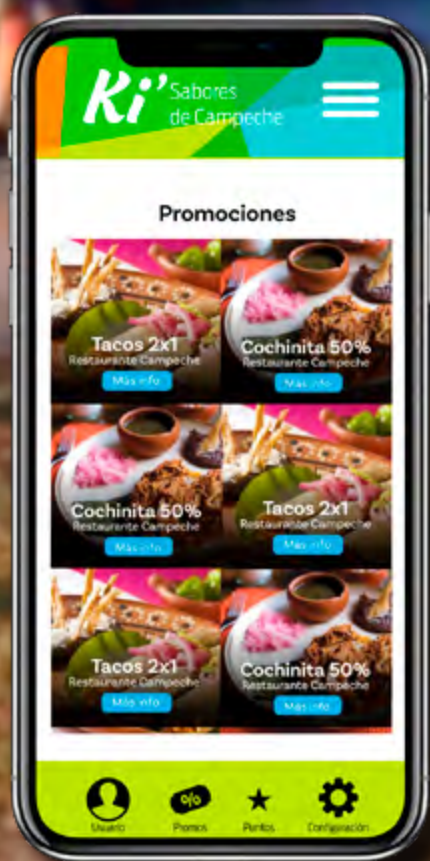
Ki' Sabores de Campeche

Promociones

Tacos 2x1
Restaurante Campeche
Más info

Cochinita 50%
Restaurante Campeche
Más info

Cochinita 50%
Restaurante Campeche
Más info

Tacos 2x1
Restaurante Campeche
Más info

Tacos 2x1
Restaurante Campeche
Más info

Cochinita 50%
Restaurante Campeche
Más info

Usuario
%
Promos
Puntos
Configuración